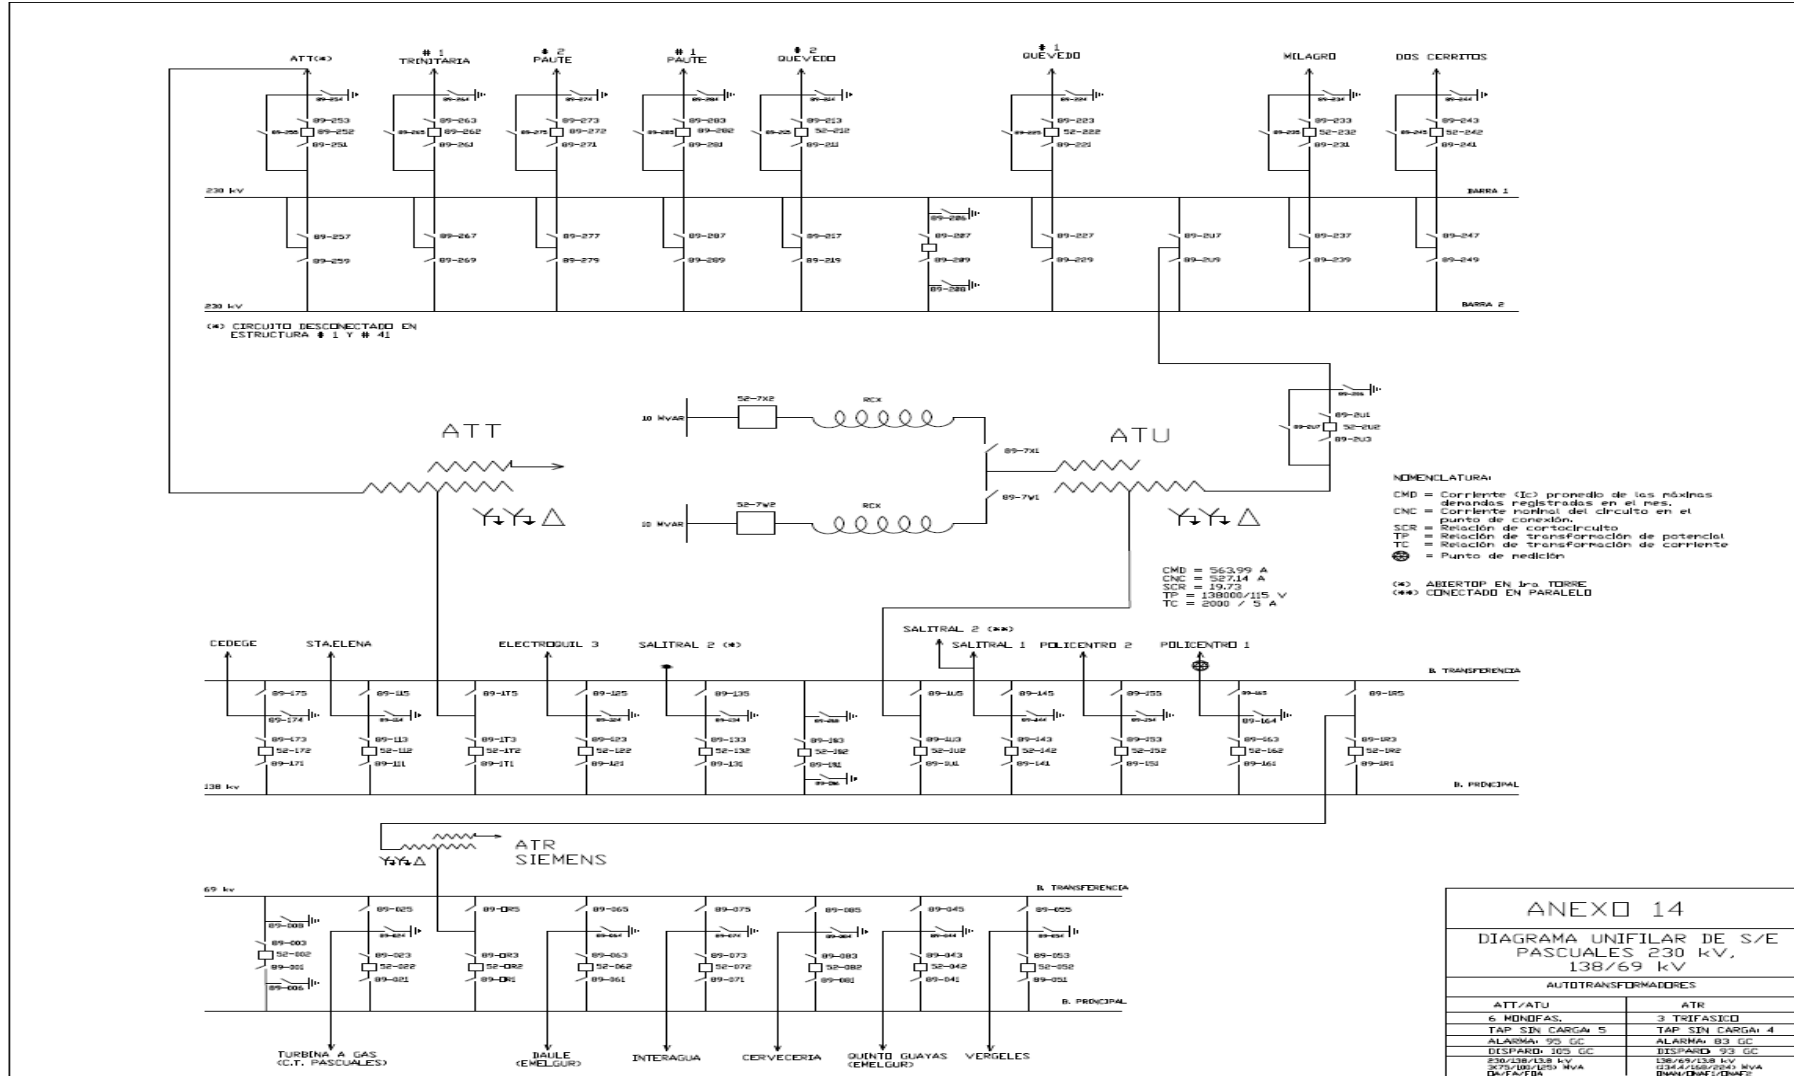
ATT(*) # 1 TRINITARIA # 2 PAUTE # 1 PAUTE # 2 QUEVEDO # 1 QUEVEDO MILAGRO DOS CERRITOS

89-254 89-253 89-250 89-252 89-251
89-264 89-263 89-265 89-262 89-261
89-274 89-273 89-275 89-272 89-271
89-284 89-283 89-285 89-282 89-281
89-214 89-213 89-215 52-212 89-211
89-224 89-223 89-225 52-222 89-221
89-234 89-233 89-235 52-232 89-231
89-244 89-243 89-245 52-242 89-241

230 kV BARRA 1

89-257 89-259 89-267 89-269 89-277 89-279 89-287 89-289 89-217 89-219 89-206 89-207 89-209 89-208 89-227 89-229 89-2U7 89-2U9 89-237 89-239 89-247 89-249

230 kV BARRA 2

(*) CIRCUITO DESCONECTADO EN ESTRUCTURA # 1 Y # 41

10 MVAR 52-7X2 RCX
10 MVAR 52-7W2 RCX
89-7X1 89-7W1

ATT
ATU

89-2U6 89-2U1 89-2U7 52-2U2 89-2U3

NOMENCLATURA:

CMD = Corriente (Ic) promedio de las máximas demandas registradas en el mes.
CNC = Corriente nominal del circuito en el punto de conexión.
SCR = Relación de cortocircuito
TP = Relación de transformación de potencial
TC = Relación de transformación de corriente
⊕ = Punto de medición

(*) ABIERTOP EN 1ra. TORRE
(**) CONECTADO EN PARALELO

CMD = 563.99 A
CNC = 527.14 A
SCR = 19.73
TP = 138000/115 V
TC = 2000 / 5 A

CEDEGE STA.ELENA ELECTROGUIL 3 SALITRAL 2 (*) SALITRAL 2 (**) SALITRAL 1 POLICENTRO 2 POLICENTRO 1

B. TRANSFERENCIA

89-175 89-174 89-173 52-172 89-171
89-115 89-114 89-113 52-112 89-111
89-1T5 89-1T3 52-1T2 89-1T1
89-125 89-124 89-123 52-122 89-121
89-135 89-134 89-133 52-132 89-131
89-1B0 89-1B3 52-1B2 89-1B1 89-1B6
89-1U5 89-1U3 52-1U2 89-1U1
89-145 89-144 89-143 52-142 89-141
89-155 89-154 89-153 52-152 89-151
89-165 89-164 89-163 52-162 89-161
89-1R5 89-1R3 52-1R2 89-1R1

138 kV B. PRINCIPAL

ATR SIEMENS

69 kV B. TRANSFERENCIA

89-008 89-003 52-002 89-001 89-006
89-025 89-024 89-023 52-022 89-021
89-0R5 89-0R3 52-0R2 89-0R1
89-065 89-064 89-063 52-062 89-061
89-075 89-074 89-073 52-072 89-071
89-085 89-084 89-083 52-082 89-081
89-045 89-044 89-043 52-042 89-041
89-055 89-054 89-053 52-052 89-051

B. PRINCIPAL

TURBINA A GAS (C.T. PASCUALES) BAULE (EMELGUR) INTERAGUA CERVECERIA QUINTO GUAYAS (EMELGUR) VERGELES

ANEXO 14

DIAGRAMA UNIFILAR DE S/E PASCUALES 230 kV, 138/69 kV

AUTOTRANSFORMADORES

| ATT/ATU | ATR |
|---|---|
| 6 MONOFAS. | 3 TRIFASICO |
| TAP SIN CARGA: 5 | TAP SIN CARGA: 4 |
| ALARMA: 95 GC | ALARMA: 83 GC |
| DISPARO: 105 GC | DISPARO: 93 GC |
| 230/138/13.8 kV 3X(75/100/125) MVA OA/FA/FOA | 138/69/13.8 kV (134.4/168/224) MVA ONAN/ONAF1/ONAF2 |